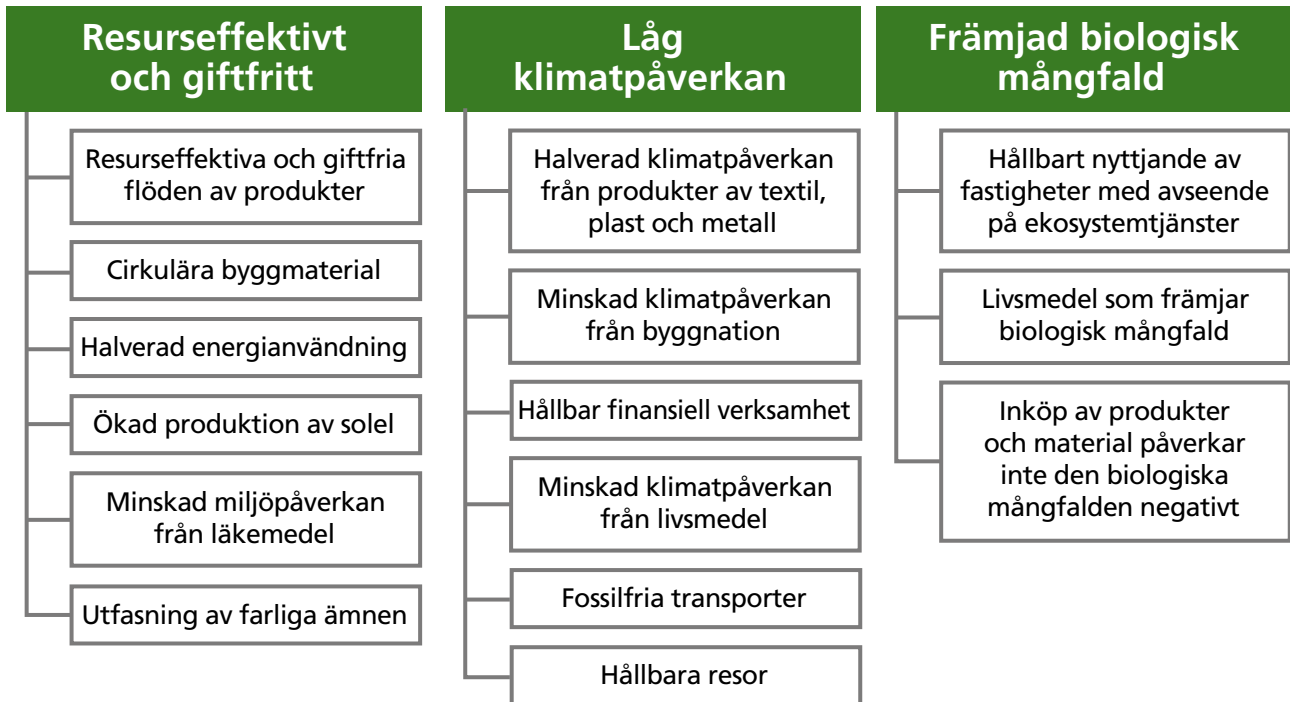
Resurseffektivt och giftfritt

Resurseffektiva och giftfria flöden av produkter

Cirkulära byggmaterial

Halverad energianvändning

Ökad produktion av solel

Minskad miljöpåverkan från läkemedel

Utfasning av farliga ämnen

Låg klimatpåverkan

Halverad klimatpåverkan från produkter av textil, plast och metall

Minskad klimatpåverkan från byggnation

Hållbar finansiell verksamhet

Minskad klimatpåverkan från livsmedel

Fossilfria transporter

Hållbara resor

Främjad biologisk mångfald

Hållbart nyttjande av fastigheter med avseende på ekosystemtjänster

Livsmedel som främjar biologisk mångfald

Inköp av produkter och material påverkar inte den biologiska mångfalden negativt